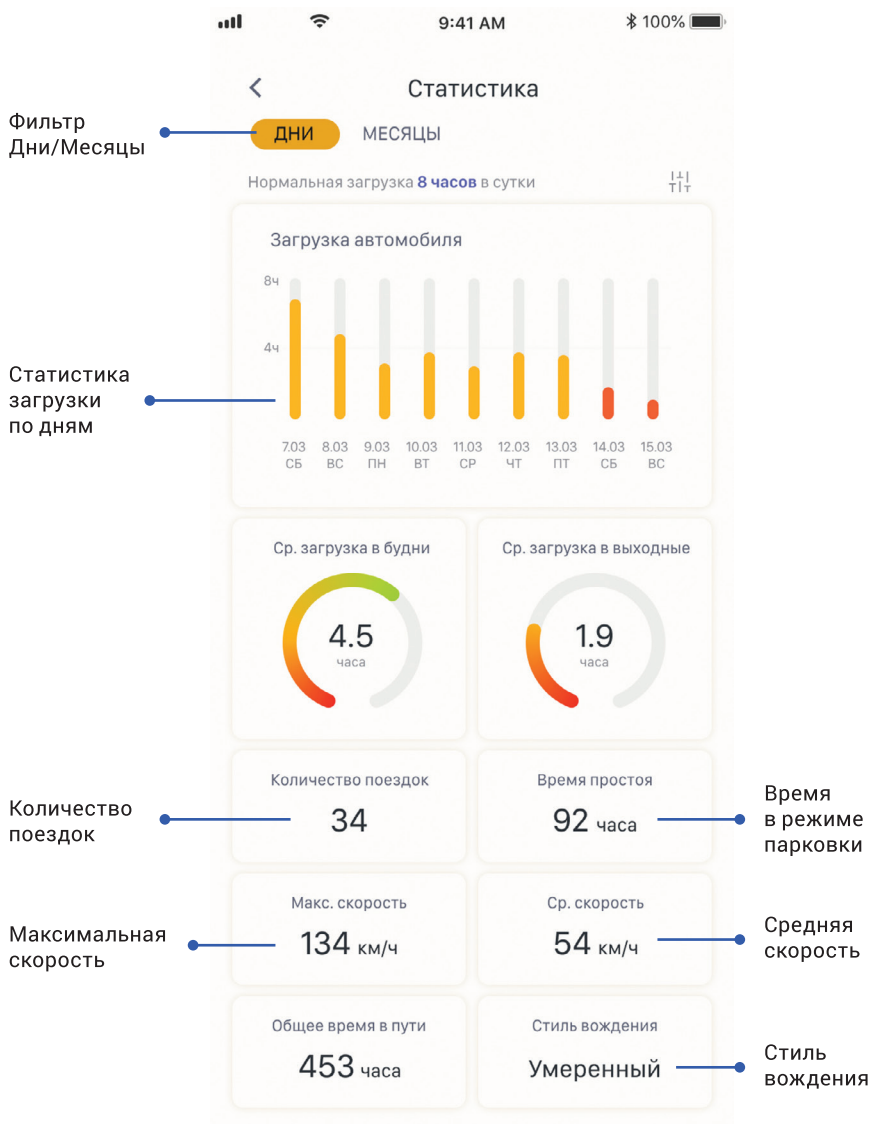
9:41 AM 100%

Статистика

Фильтр Дни/Месяцы

ДНИ МЕСЯЦЫ

Нормальная загрузка 8 часов в сутки

Загрузка автомобиля

8ч
4ч

7.03 СБ
8.03 ВС
9.03 ПН
10.03 ВТ
11.03 СР
12.03 ЧТ
13.03 ПТ
14.03 СБ
15.03 ВС

Статистика загрузки по дням

Ср. загрузка в будни
4.5
часа

Ср. загрузка в выходные
1.9
часа

Количество поездок
Количество поездок
34

Время простоя
92 часа
Время в режиме парковки

Максимальная скорость
Макс. скорость
134 км/ч

Ср. скорость
54 км/ч
Средняя скорость

Общее время в пути
453 часа

Стиль вождения
Умеренный
Стиль вождения